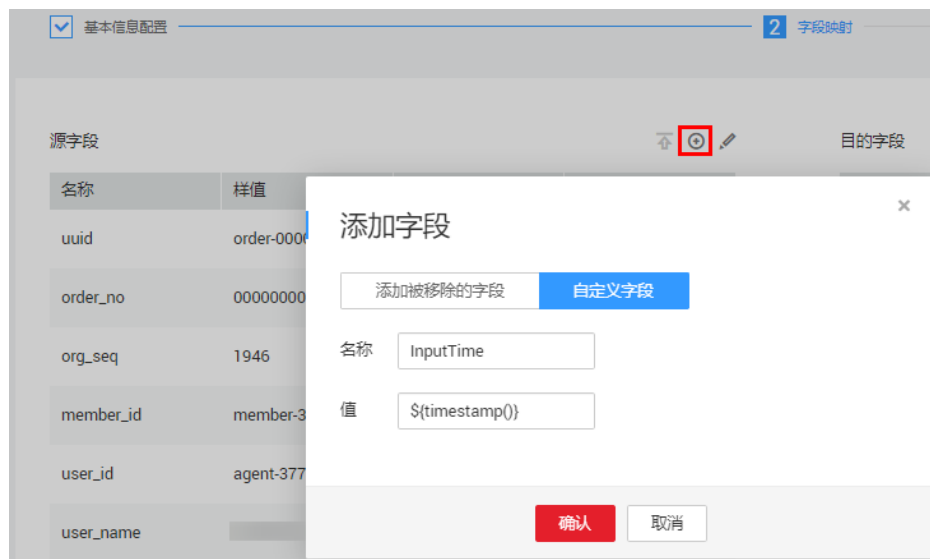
基本信息配置

2 字段映射

源字段

目的字段

| 名称 | 样值 |
|---|---|
| uuid | order-000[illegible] |
| order_no | 00000000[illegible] |
| org_seq | 1946 |
| member_id | member-3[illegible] |
| user_id | agent-377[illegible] |
| user_name | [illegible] |

添加字段

×

添加被移除的字段

自定义字段

名称 InputTime

值 ${timestamp()}

确认

取消